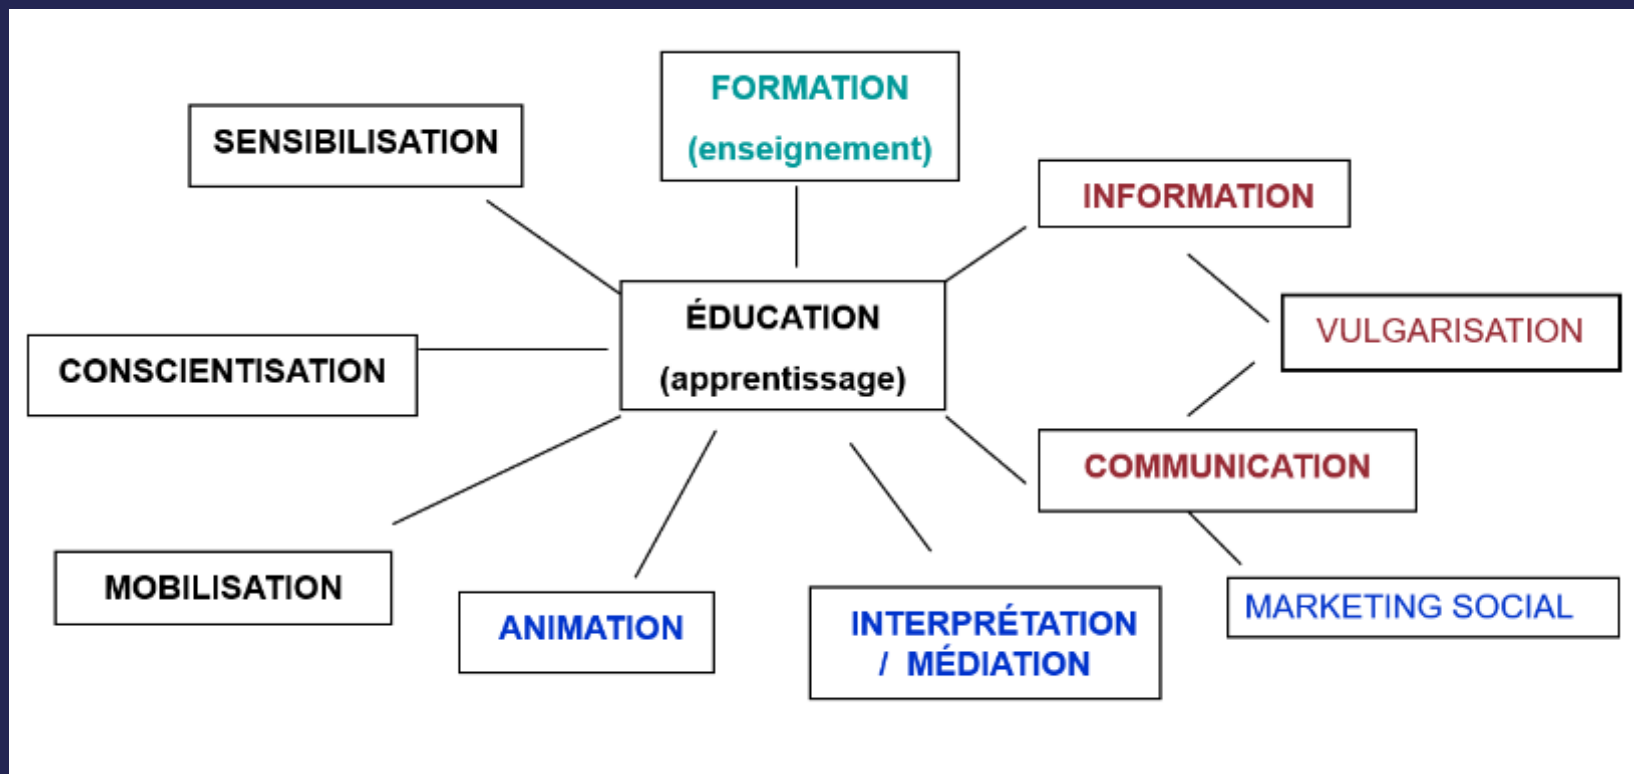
FORMATION
(enseignement)

SENSIBILISATION

INFORMATION

ÉDUCATION
(apprentissage)

VULGARISATION

CONSCIENTISATION

COMMUNICATION

MOBILISATION

ANIMATION

INTERPRÉTATION / MÉDIATION

MARKETING SOCIAL